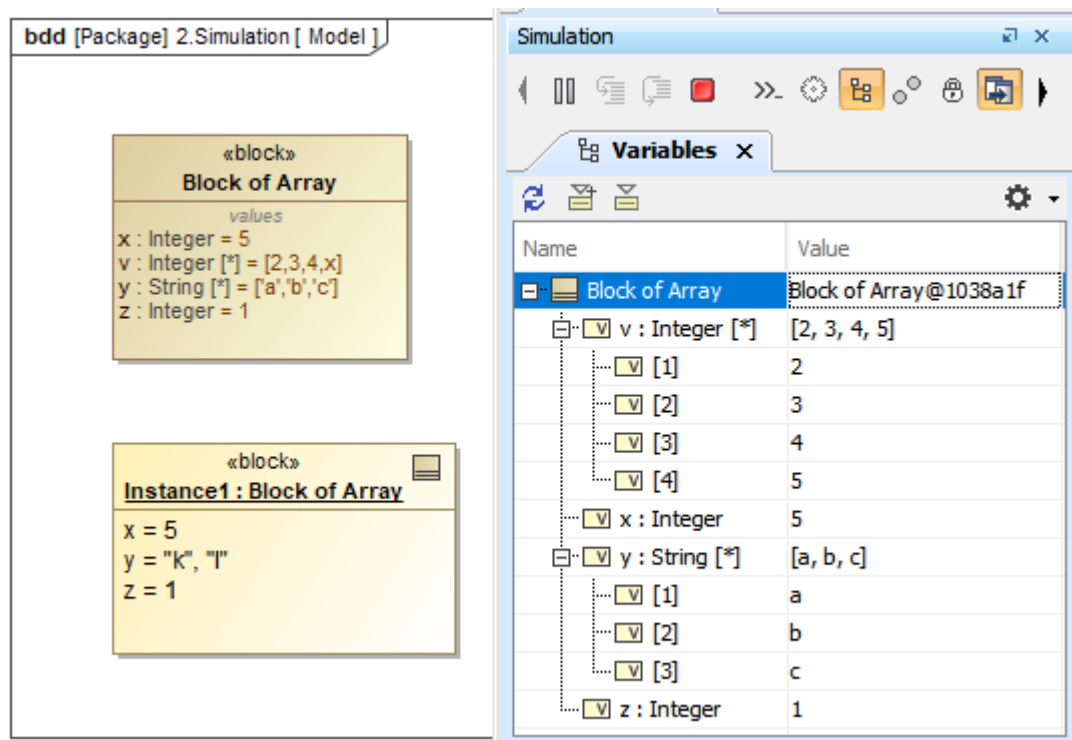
bdd [Package] 2.Simulation [ Model ]

«block»
Block of Array
values
x : Integer = 5
v : Integer [*] = [2,3,4,x]
y : String [*] = ['a','b','c']
z : Integer = 1

«block»
Instance1 : Block of Array
x = 5
y = "k", "l"
z = 1

Simulation

Variables ×

| Name | Value |
|---|---|
| Block of Array | Block of Array@1038a1f |
| v : Integer [*] | [2, 3, 4, 5] |
| [1] | 2 |
| [2] | 3 |
| [3] | 4 |
| [4] | 5 |
| x : Integer | 5 |
| y : String [*] | [a, b, c] |
| [1] | a |
| [2] | b |
| [3] | c |
| z : Integer | 1 |